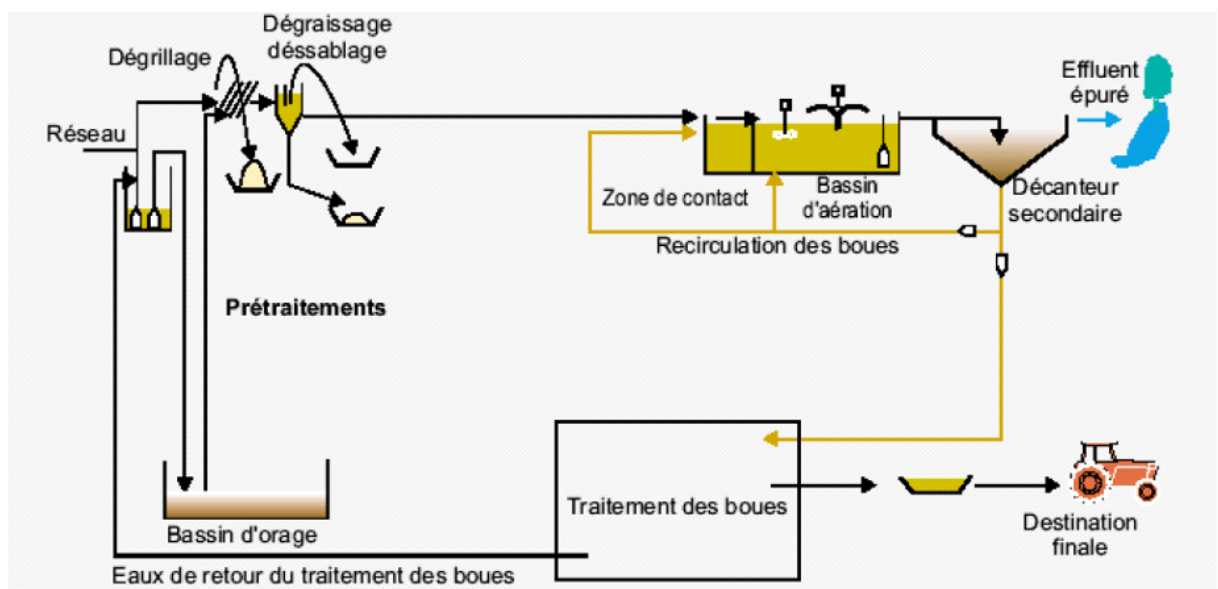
Dégraissage déssablage

Dégrillage

Réseau

Effluent épuré

Zone de contact

Bassin d'aération

Décanteur secondaire

Recirculation des boues

Prétraitements

Traitement des boues

Bassin d'orage

Destination finale

Eaux de retour du traitement des boues